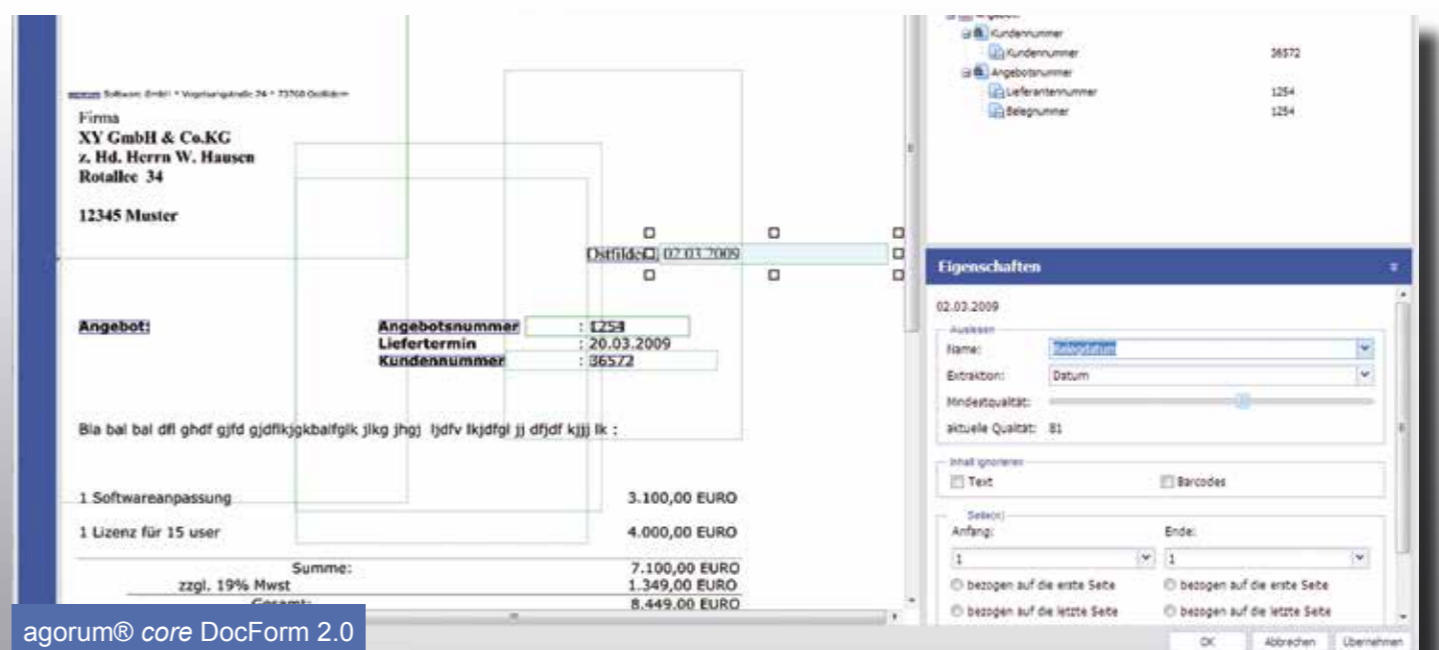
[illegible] Software GmbH * Vogelsangstraße 24 * 73760 Ostfildern

Firma
XY GmbH & Co.KG
z. Hd. Herrn W. Hausen
Rotallee 34

12345 Muster

Ostfilde 02.03.2009

Angebot:

Angebotsnummer : 1254
Liefertermin : 20.03.2009
Kundennummer : 36572

Bla bal bal dfl ghdf gjfd gjdfikjgkbalfgik jlkg jhgj ljdfv lkjdfgl jj dfjdf kjjj lk :

1 Softwareanpassung 3.100,00 EURO

1 Lizenz für 15 user 4.000,00 EURO

Summe: 7.100,00 EURO
zzgl. 19% Mwst 1.349,00 EURO
Gesamt: 8.449,00 EURO

Kundennummer
Kundennummer 36572
Angebotsnummer
Lieferantennummer 1254
Belegnummer 1254

Eigenschaften

02.03.2009

Auslesen
Name: Belegdatum
Extraktion: Datum
Mindestqualität:
aktuelle Qualität: 81

Inhalt ignorieren
Text
Barcodes

Seite(n)
Anfang: 1
Ende: 1
bezogen auf die erste Seite
bezogen auf die erste Seite
bezogen auf die letzte Seite
bezogen auf die letzte Seite

OK Abbrechen Übernehmen

agorum® core DocForm 2.0